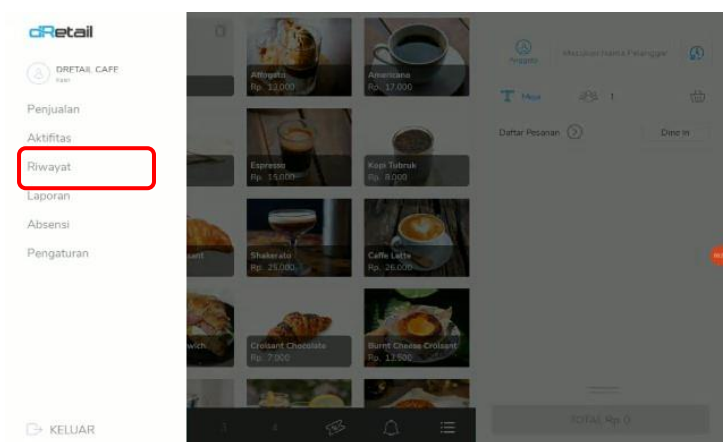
dRetail

DRETAIL CAFE
Kasir

Penjualan
Aktifitas
Riwayat
Laporan
Absensi
Pengaturan

KELUAR

Affogato
Rp. 12.000

Americano
Rp. 17.000

Espresso
Rp. 15.000

Kopi Tubruk
Rp. 8.000

Shakerato
Rp. 25.000

Caffe Latte
Rp. 26.000

Croisant Chocolate
Rp. 7.000

Burnt Cheese Croisant
Rp. 13.500

Anggota
Masukan Nama Pelanggan
Meja
1
Daftar Pesanan
Dine In
TOTAL Rp. 0